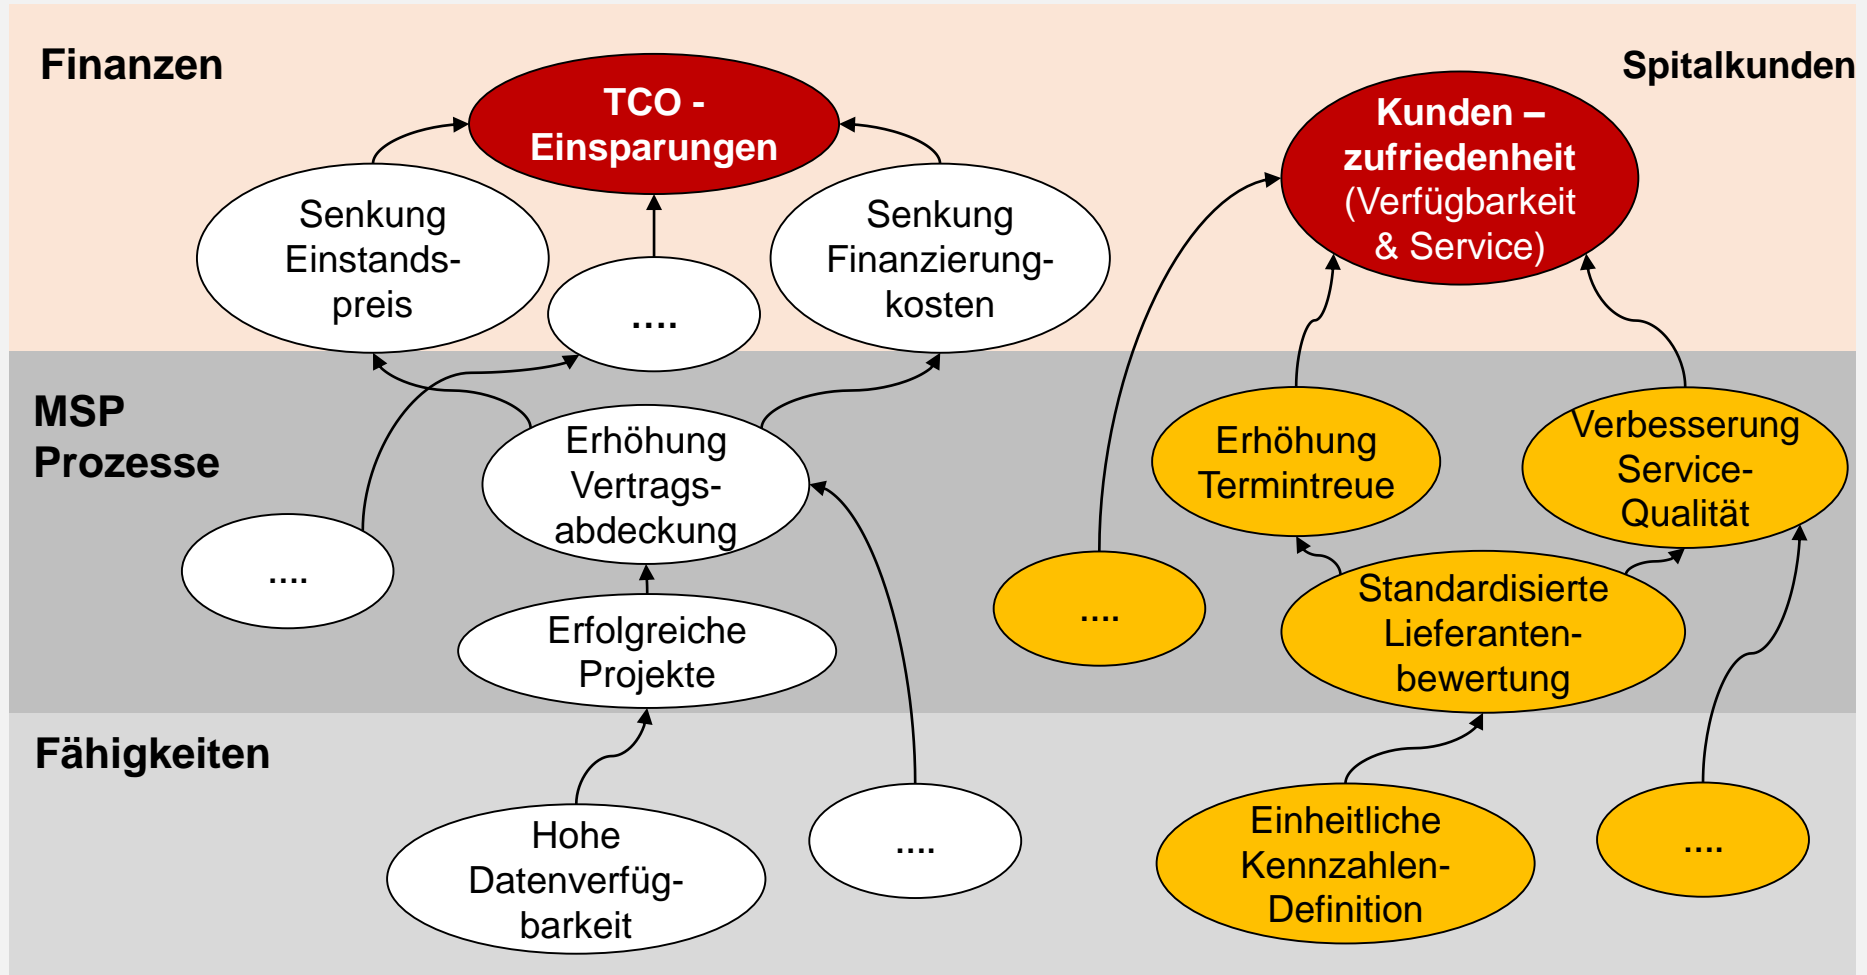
Finanzen

Spitalkunden

TCO - Einsparungen

Senkung Einstandspreis

....

Senkung Finanzierungkosten

Kunden – zufriedenheit (Verfügbarkeit & Service)

MSP Prozesse

Erhöhung Vertragsabdeckung

....

Erfolgreiche Projekte

Erhöhung Termintreue

Verbesserung Service-Qualität

....

Standardisierte Lieferantenbewertung

Fähigkeiten

Hohe Datenverfügbarkeit

....

Einheitliche Kennzahlen-Definition

....